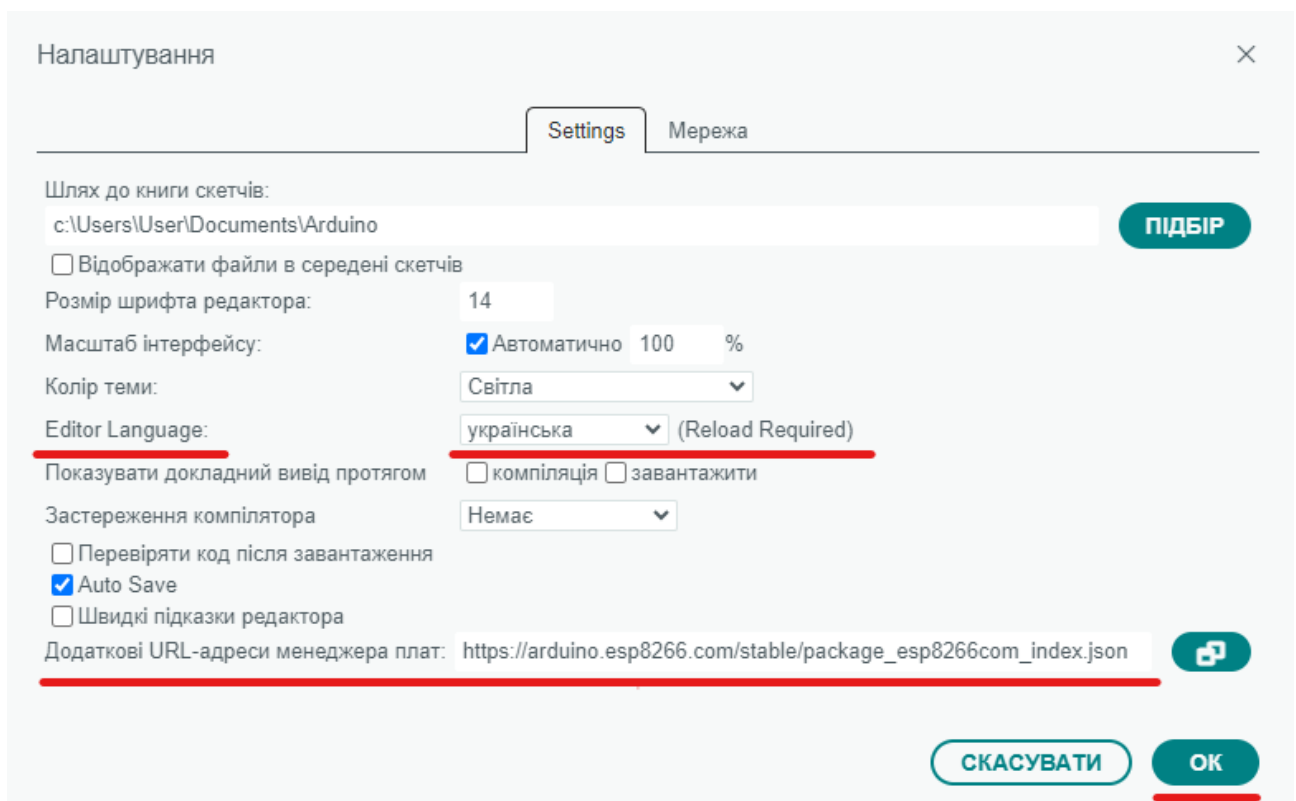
Налаштування

×

Settings

Мережа

Шлях до книги скетчів:

c:\Users\User\Documents\Arduino

ПІДБІР

Відображати файли в середені скетчів

Розмір шрифта редактора:

14

Масштаб інтерфейсу:

Автоматично

100

%

Колір теми:

Світла

Editor Language:

українська

(Reload Required)

Показувати докладний вивід протягом

компіляція

завантажити

Застереження компілятора

Немає

Перевіряти код після завантаження

Auto Save

Швидкі підказки редактора

Додаткові URL-адреси менеджера плат:

https://arduino.esp8266.com/stable/package_esp8266com_index.json

СКАСУВАТИ

ОК